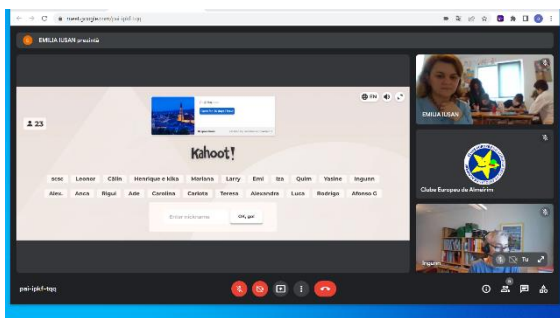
meet.google.com/pai-ipkf-tqq

EMILIA IUSAN prezintă

23

Kahoot!

scac Leonor Cãlin Henrique e kika Mariana Larry Emi Iza Quim Yasine Ingunn

Alex. Anca Rigui Ade Carolina Carlota Teresa Alexandre Luca Rodrigo Afonso G

Enter nickname

OK, go!

EMILIA IUSAN

Clube Europeu de Almeirim

Ingunn

Tu

pai-ipkf-tqq